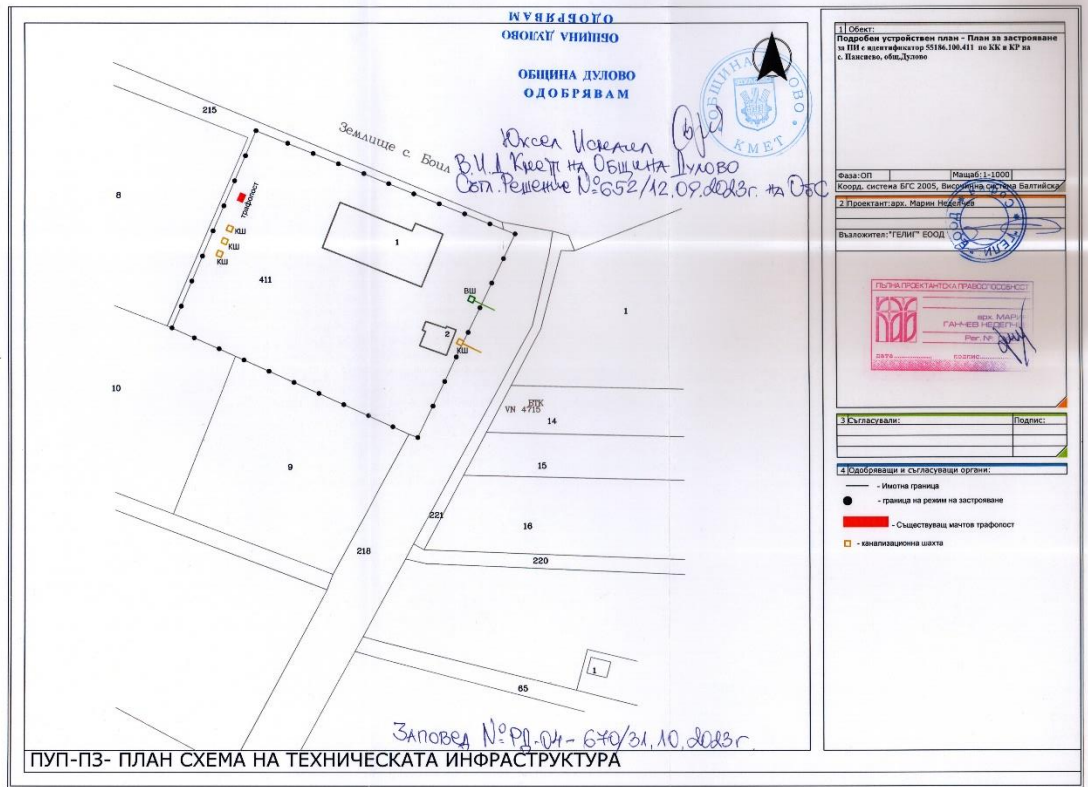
ОДОБРЯВАМ
ОБЩИНА ДУЛОВО

ОБЩИНА ДУЛОВО
ОДОБРЯВАМ

Юксел Исмаил
В.И.Д. Кмет на Община Дулово
Съгл. Решение №652/12.09.2023г. на ОбС

215
Землище с. Боил
8
трафопост
КШ
КШ
КШ
1
411
ВШ
2
КШ
1
10
ЕТК
VN 4715
14
9
15
221
16
218
220
1
65

Заповед №РД-04-670/31.10.2023г.

ПУП-ПЗ- ПЛАН СХЕМА НА ТЕХНИЧЕСКАТА ИНФРАСТРУКТУРА

ОБЩИНА ДУЛОВО
КМЕТ

1 Обект:
Подробен устройствен план - План за застрояване за ПИ с идентификатор 55186.100.411 по КК и КР на с. Паисиево, общ.Дулово

Фаза:ОП
Мащаб:1-1000
Коорд. система БГС 2005, Височинна система Балтийска

2 Проектант:арх. Марин Неделчев

Възложител:"ГЕЛИГ" ЕООД

ПЪЛНА ПРОЕКТАНТСКА ПРАВОСПОСОБНОСТ
арх. МАРИН
ГАНЧЕВ НЕДЕЛЧЕВ
Рег. №
дата
подпис

3 Съгласували:
Подпис:

4 Одобряващи и съгласуващи органи:
- Имотна граница
- граница на режим на застрояване
- Съществуващ мачтов трафопост
- канализационна шахта